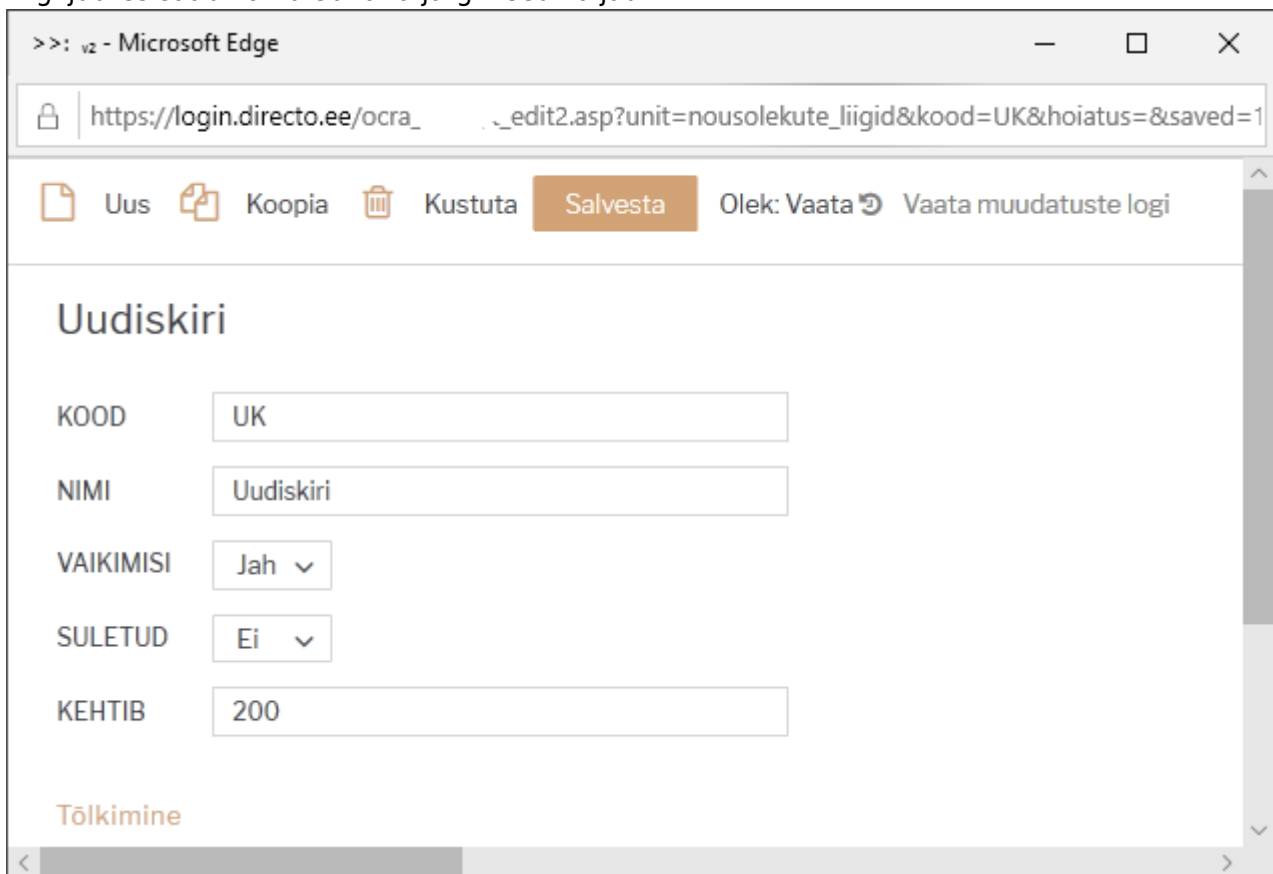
>>: v2 - Microsoft Edge

https://login.directo.ee/ocra_ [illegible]_edit2.asp?unit=nousolekute_liigid&kood=UK&hoiatus=&saved=1

Uus Koopia Kustuta Salvesta Olek: Vaata Vaata muudatuste logi

Uudiskiri

KOOD UK

NIMI Uudiskiri

VAIKIMISI Jah

SULETUD Ei

KEHTIB 200

Tõlkimine